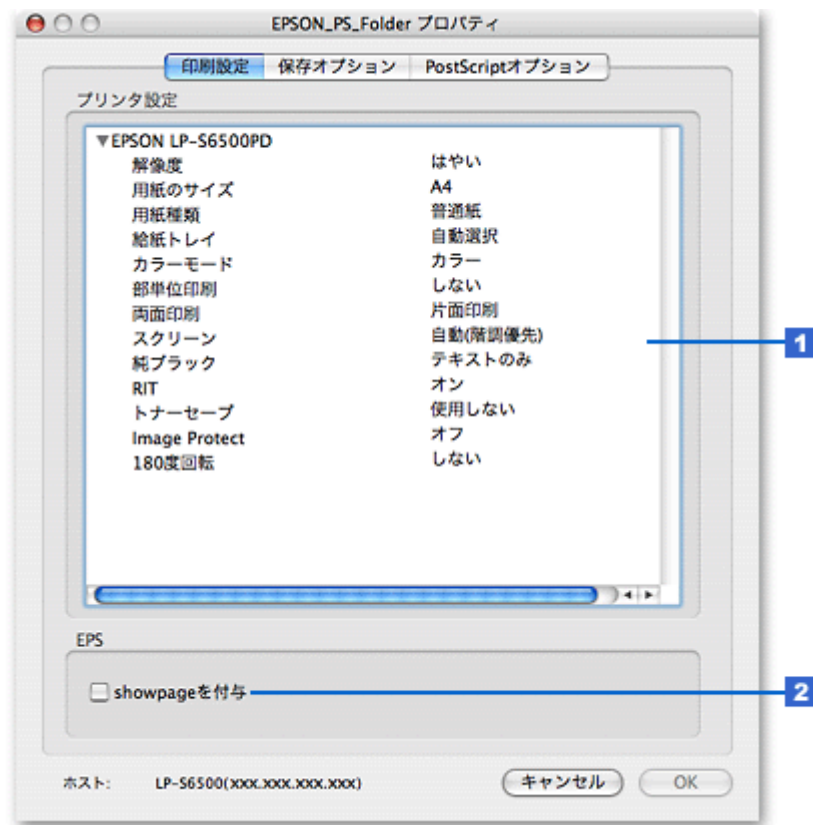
EPSON_PS_Folder プロパティ

印刷設定 保存オプション PostScriptオプション

プリンタ設定

| ▼EPSON LP-S6500PD | |
|---|---|
| 解像度 | はやい |
| 用紙のサイズ | A4 |
| 用紙種類 | 普通紙 |
| 給紙トレイ | 自動選択 |
| カラーモード | カラー |
| 部単位印刷 | しない |
| 両面印刷 | 片面印刷 |
| スクリーン | 自動(階調優先) |
| 純ブラック | テキストのみ |
| RIT | オン |
| トナーセーブ | 使用しない |
| Image Protect | オフ |
| 180度回転 | しない |

1

EPS

showpageを付与

2

ホスト: LP-S6500(xxx.xxx.xxx.xxx)

キャンセル OK